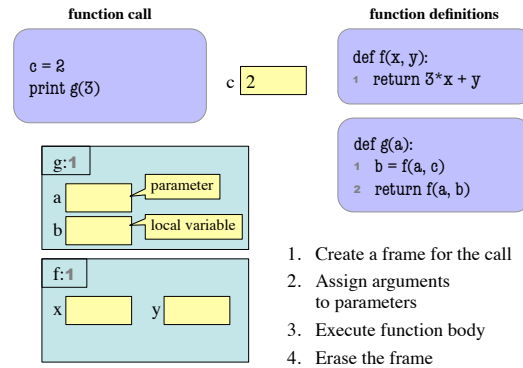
function call

c = 2
print g(3)

c 2

function definitions

def f(x, y):
1 return 3*x + y

def g(a):
1 b = f(a, c)
2 return f(a, b)

g:1
a
parameter
b
local variable

f:1
x
y

1. Create a frame for the call
2. Assign arguments to parameters
3. Execute function body
4. Erase the frame